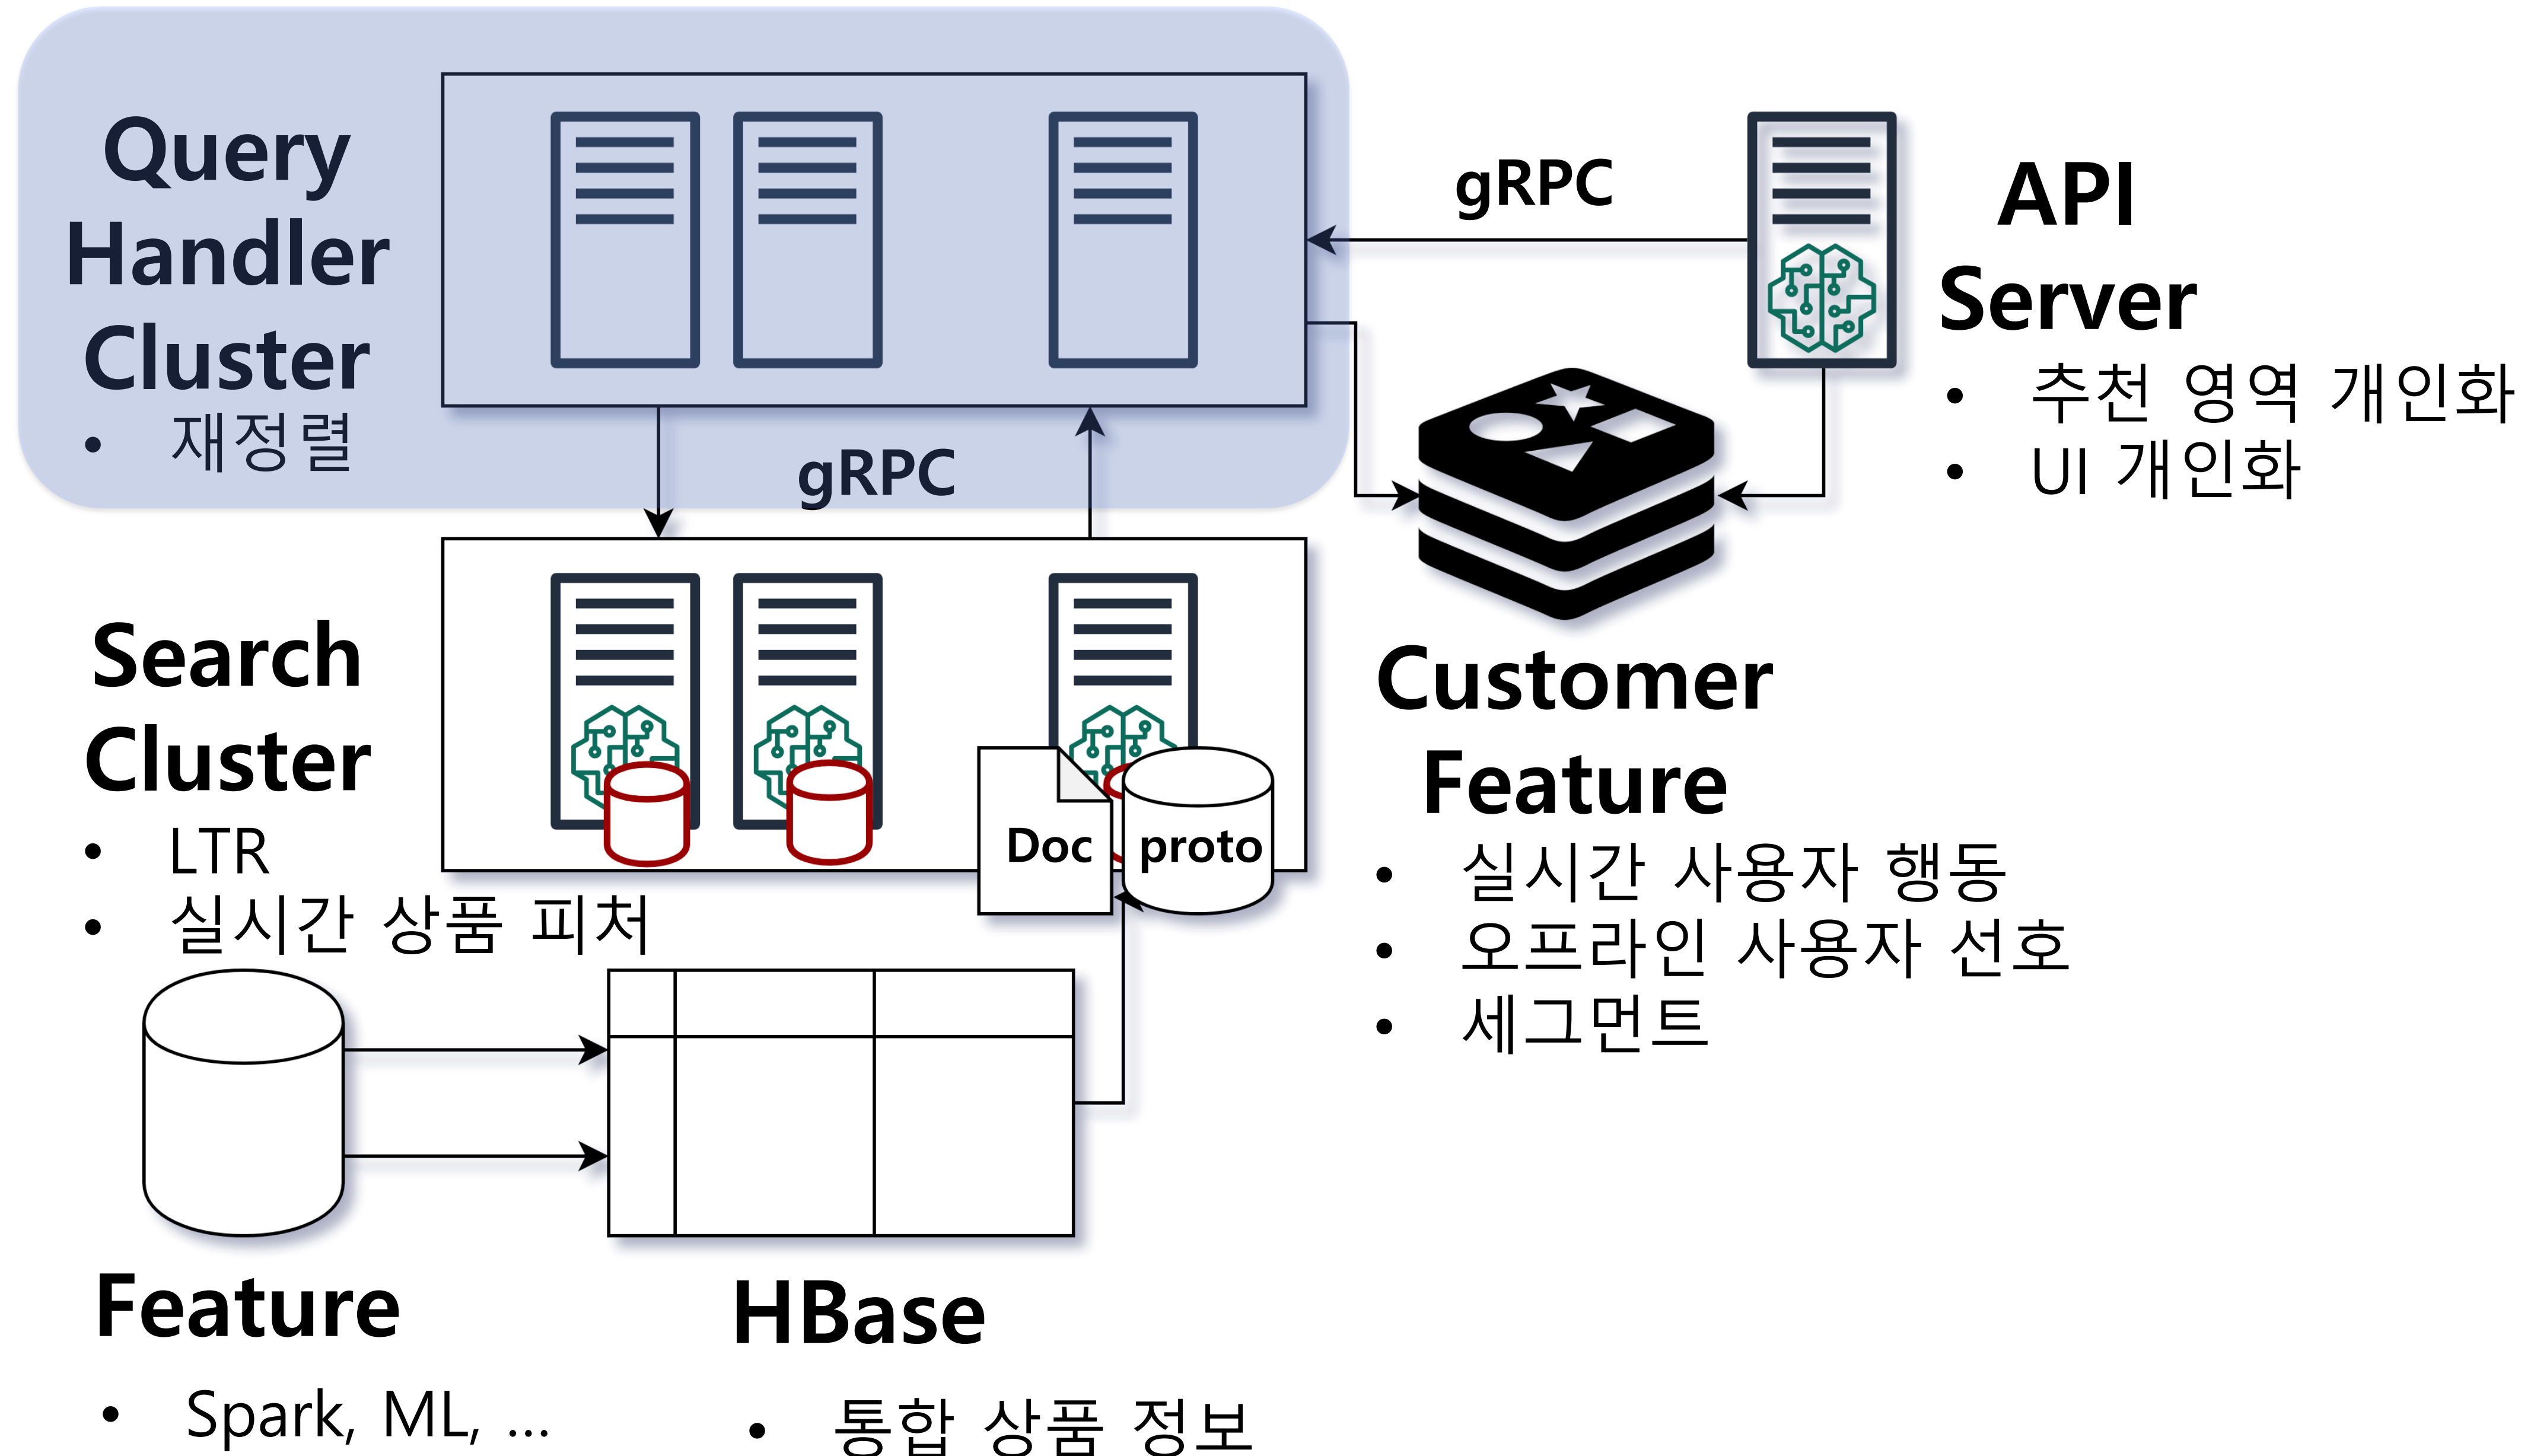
Query Handler Cluster
• 재정렬

gRPC

API Server
• 추천 영역 개인화
• UI 개인화

gRPC

Search Cluster
• LTR
• 실시간 상품 피처

Doc

proto

Customer Feature
• 실시간 사용자 행동
• 오프라인 사용자 선호
• 세그먼트

Feature
• Spark, ML, ...

HBase
• 통합 상품 정보